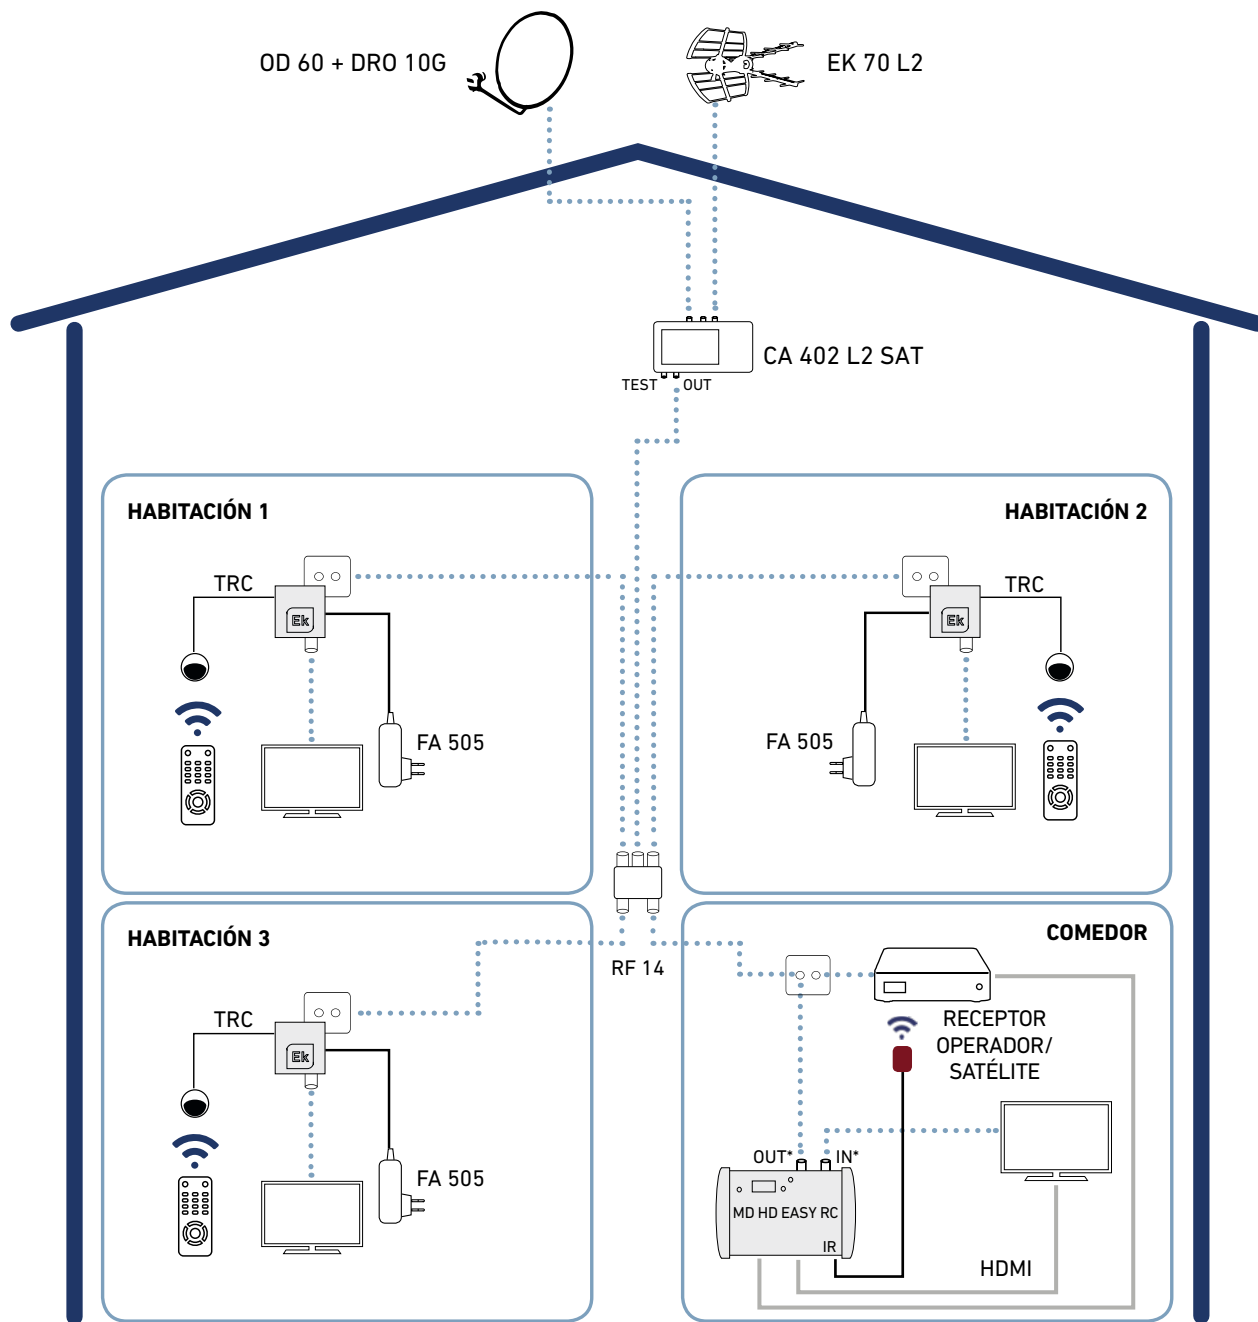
OD 60 + DRO 10G

EK 70 L2

CA 402 L2 SAT

TEST

OUT

HABITACIÓN 1

TRC

Ek

FA 505

HABITACIÓN 2

TRC

Ek

FA 505

HABITACIÓN 3

TRC

Ek

FA 505

RF 14

COMEDOR

RECEPTOR OPERADOR/ SATÉLITE

OUT*

IN*

MD HD EASY RC

IR

HDMI